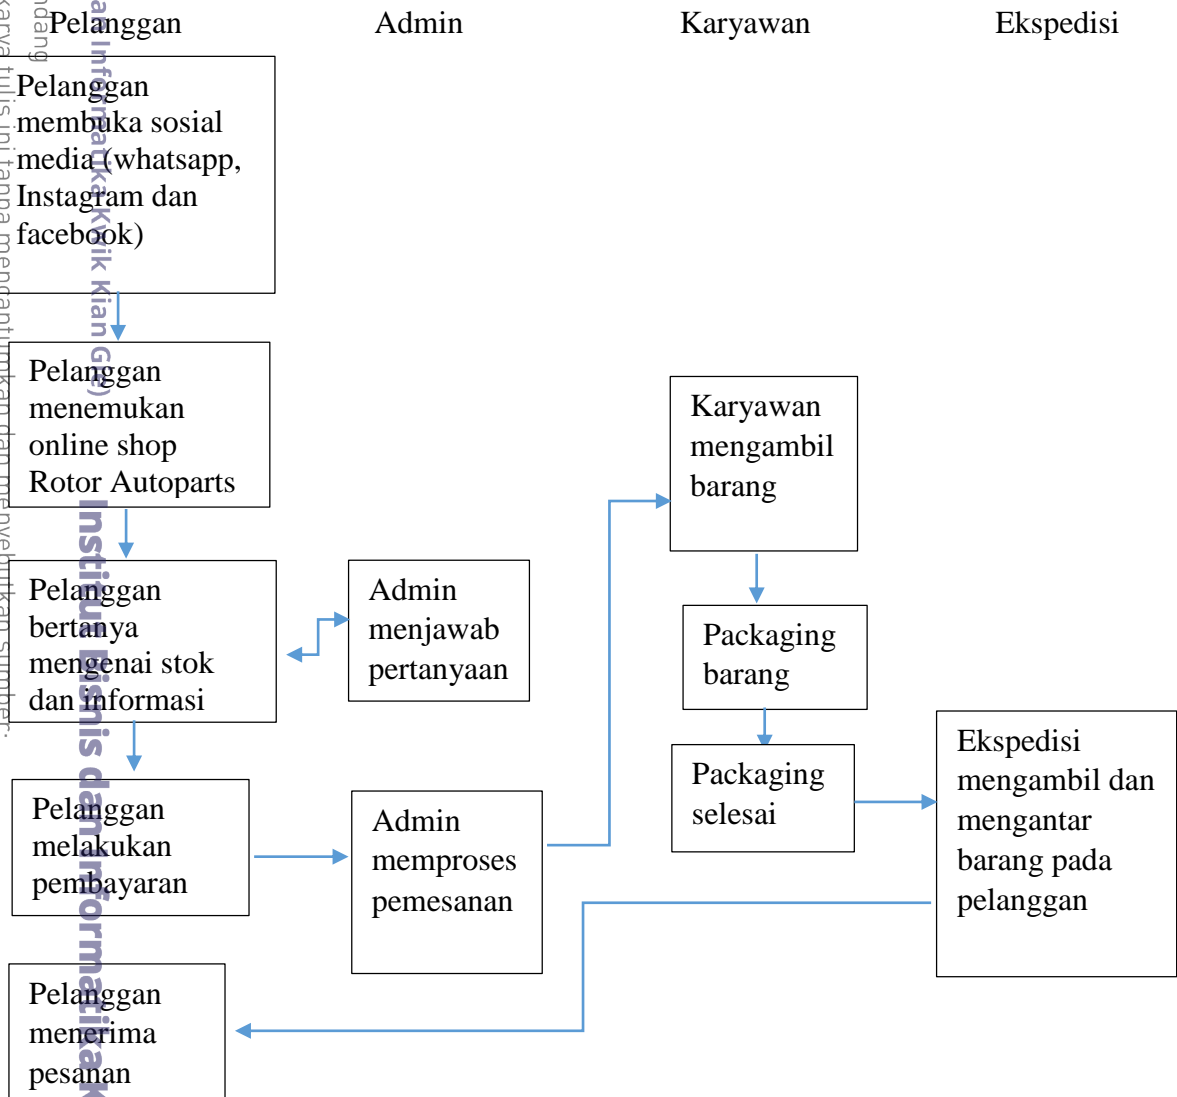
Pelanggan

Admin

Karyawan

Ekspedisi

Pelanggan membuka sosial media (whatsapp, Instagram dan facebook)

Pelanggan menemukan online shop Rotor Autoparts

Pelanggan bertanya mengenai stok dan informasi

Admin menjawab pertanyaan

Pelanggan melakukan pembayaran

Admin memproses pemesanan

Karyawan mengambil barang

Packaging barang

Packaging selesai

Ekspedisi mengambil dan mengantar barang pada pelanggan

Pelanggan menerima pesanan

Institut Bisnis dan Informatika Kwik Kian Gie

karya tulis ini tanpa mencantumkan dan menyebutkan sumber.